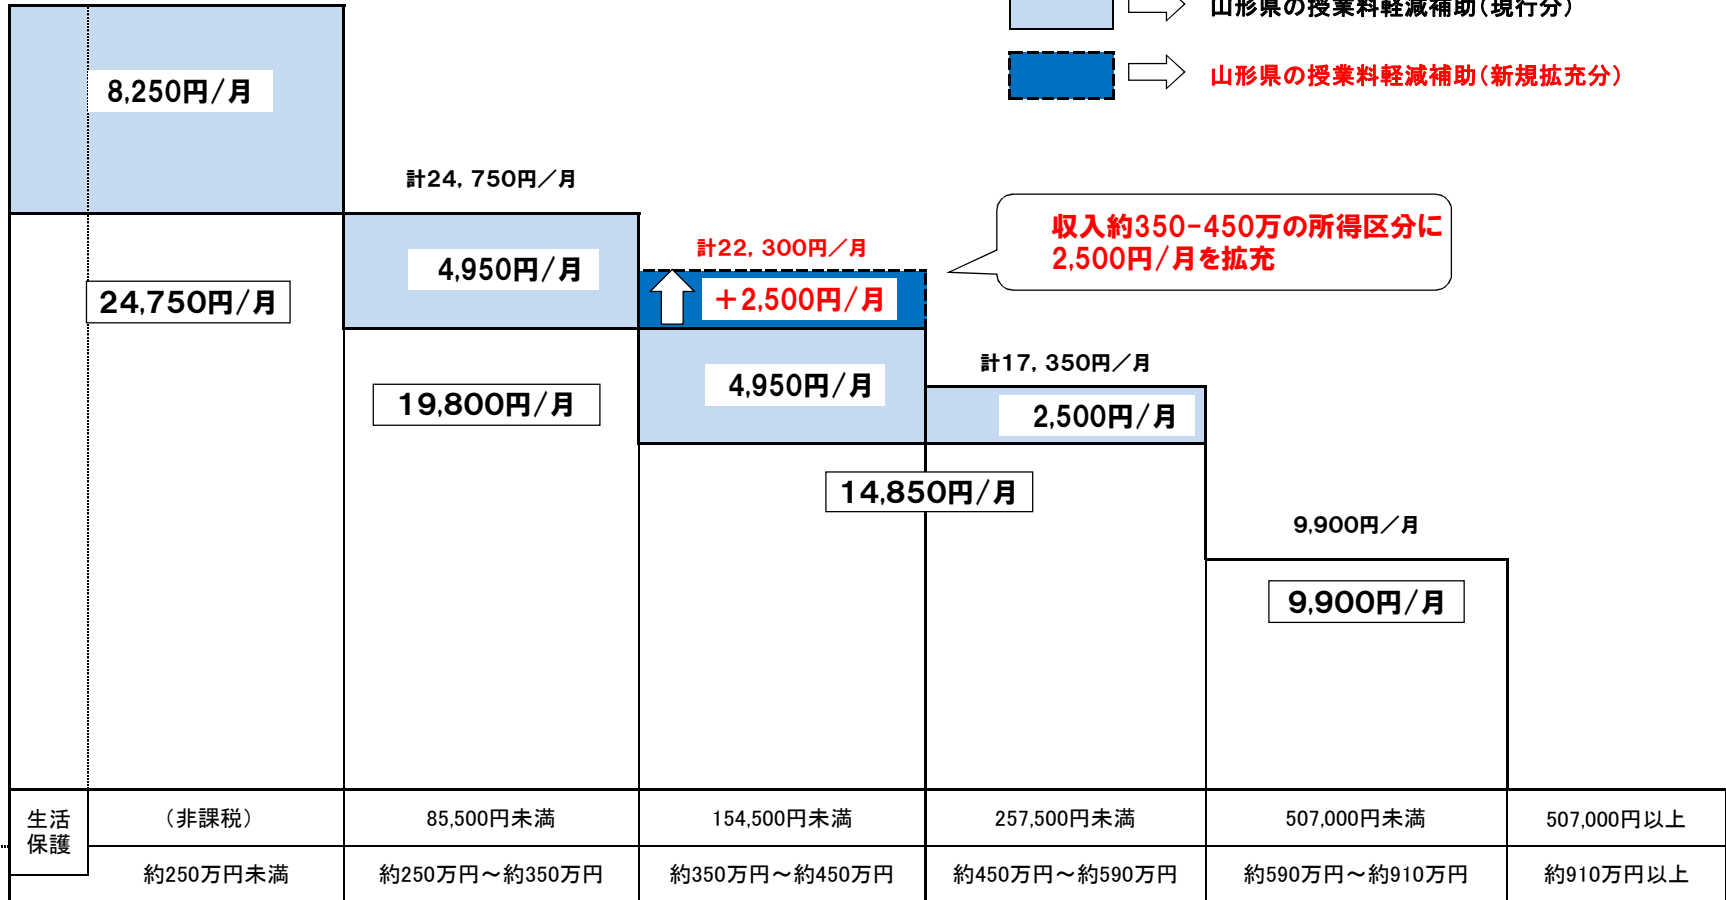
山形県の授業料軽減補助（現行分）

山形県の授業料軽減補助（新規拡充分）

8,250円／月

計24，750円／月

24,750円／月

4,950円／月

19,800円／月

計22，300円／月

＋2,500円／月

収入約350-450万の所得区分に 2,500円／月を拡充

4,950円／月

計17，350円／月

2,500円／月

14,850円／月

9,900円／月

9,900円／月

| 生活保護 | （非課税） | 85,500円未満 | 154,500円未満 | 257,500円未満 | 507,000円未満 | 507,000円以上 |
|---|---|---|---|---|---|---|
| | 約250万円未満 | 約250万円～約350万円 | 約350万円～約450万円 | 約450万円～約590万円 | 約590万円～約910万円 | 約910万円以上 |